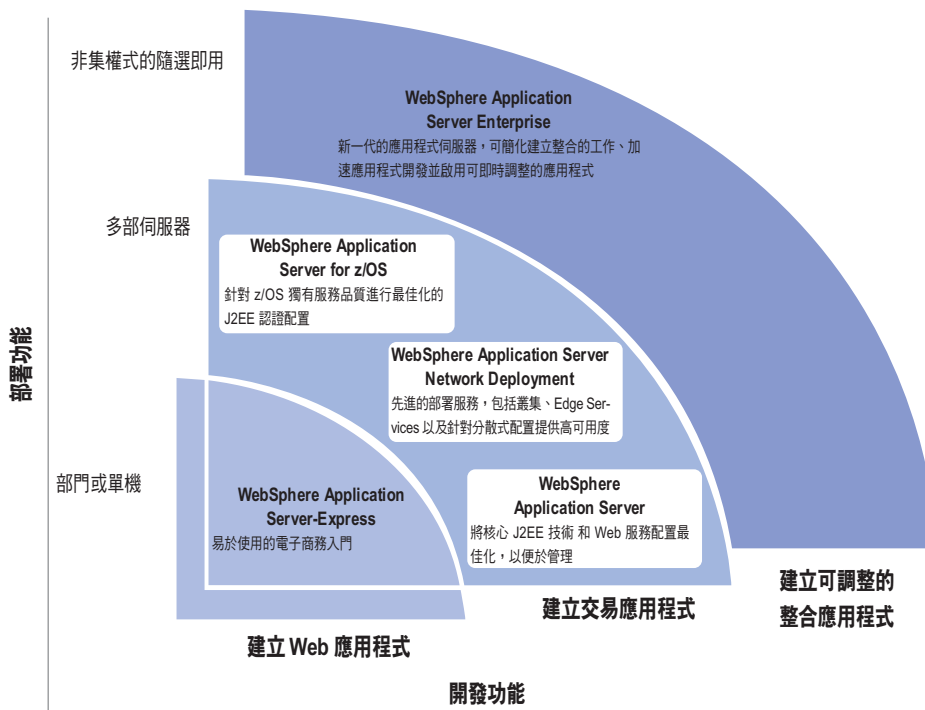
部署功能

非集權式的隨選即用

多部伺服器

部門或單機

WebSphere Application Server Enterprise
新一代的應用程式伺服器，可簡化建立整合的工作、加速應用程式開發並啟用可即時調整的應用程式

WebSphere Application Server for z/OS
針對 z/OS 獨有服務品質進行最佳化的 J2EE 認證配置

WebSphere Application Server Network Deployment
先進的部署服務，包括叢集、Edge Services 以及針對分散式配置提供高可用度

WebSphere Application Server-Express
易於使用的電子商務入門

WebSphere Application Server
將核心 J2EE 技術 和 Web 服務配置最佳化，以便於管理

建立 Web 應用程式

建立交易應用程式

建立可調整的整合應用程式

開發功能